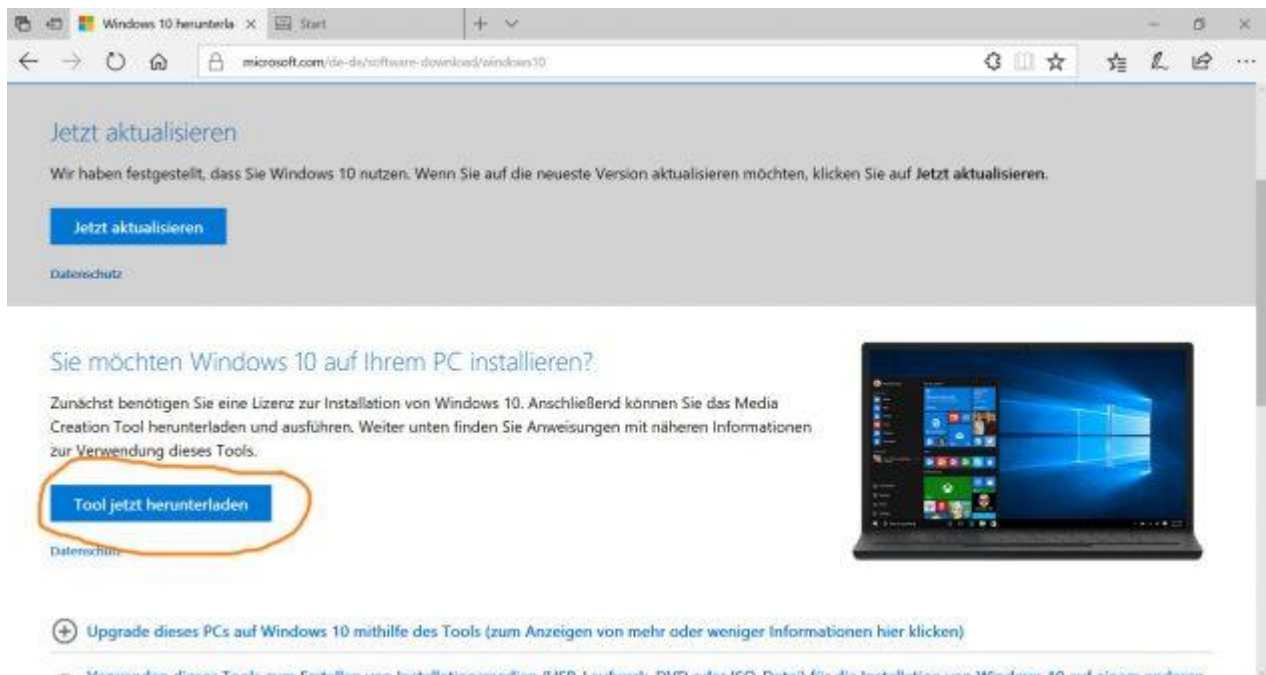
Windows 10 herunterla ×  Start  + ∨

microsoft.com/de-de/software-download/windows10

Jetzt aktualisieren

Wir haben festgestellt, dass Sie Windows 10 nutzen. Wenn Sie auf die neueste Version aktualisieren möchten, klicken Sie auf **Jetzt aktualisieren**.

Jetzt aktualisieren

Datenschutz

Sie möchten Windows 10 auf Ihrem PC installieren?

Zunächst benötigen Sie eine Lizenz zur Installation von Windows 10. Anschließend können Sie das Media Creation Tool herunterladen und ausführen. Weiter unten finden Sie Anweisungen mit näheren Informationen zur Verwendung dieses Tools.

Tool jetzt herunterladen

Datenschutz

Upgrade dieses PCs auf Windows 10 mithilfe des Tools (zum Anzeigen von mehr oder weniger Informationen hier klicken)

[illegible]